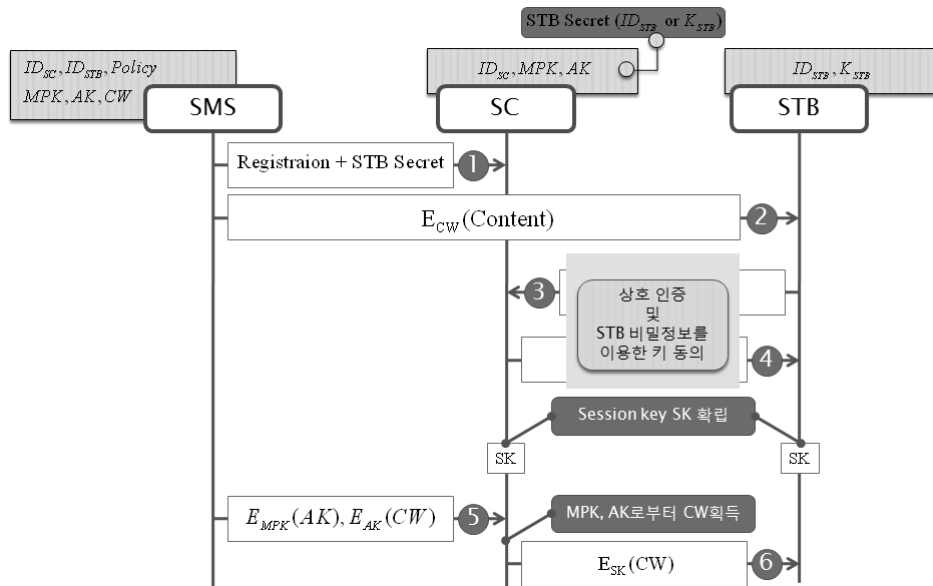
STB Secret ($ID_{STB}$ or $K_{STB}$)

$ID_{SC}, ID_{STB}, Policy$
$MPK, AK, CW$

SMS

$ID_{SC}, MPK, AK$

SC

$ID_{STB}, K_{STB}$

STB

Registraion + STB Secret 1

$E_{CW}$(Content) 2

3

상호 인증
및
STB 비밀정보를
이용한 키 동의

4

Session key SK 확립

SK

SK

$E_{MPK}(AK), E_{AK}(CW)$ 5

MPK, AK로부터 CW획득

$E_{SK}$(CW) 6